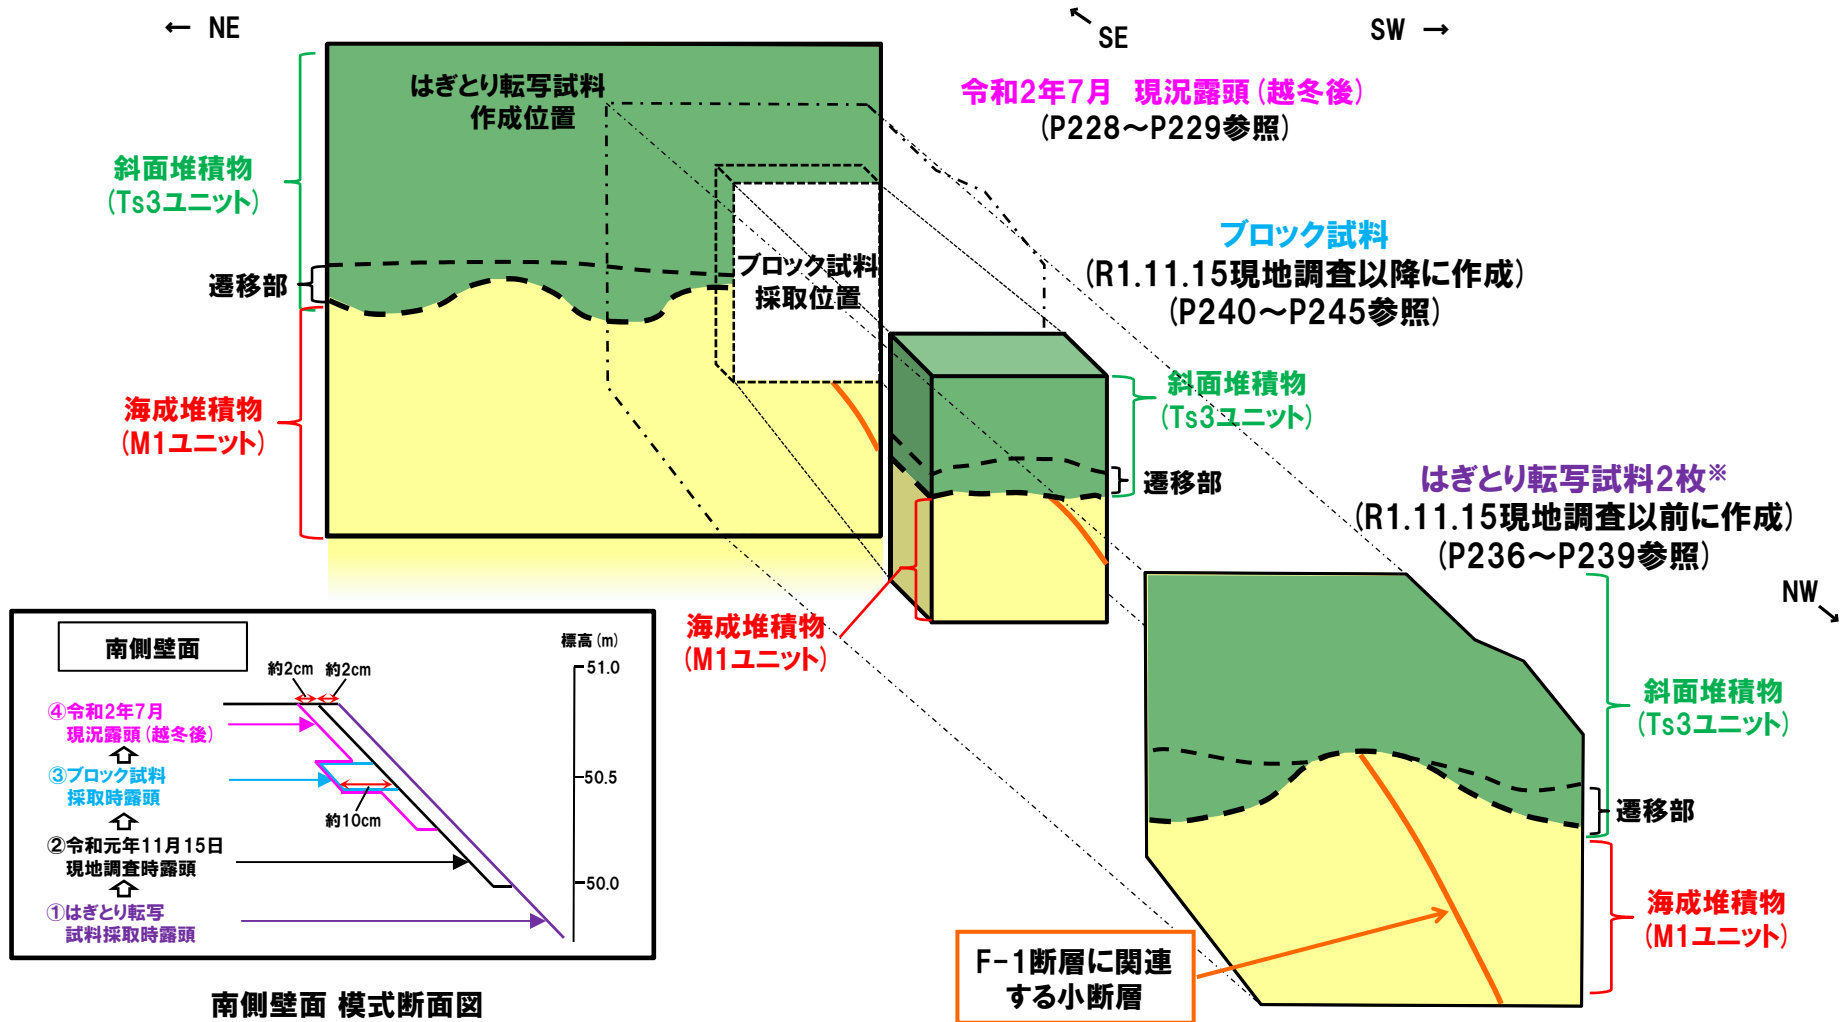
← NE

↖ SE

SW →

はぎとり転写試料作成位置

令和2年7月　現況露頭（越冬後）
（P228～P229参照）

斜面堆積物
（Ts3ユニット）

ブロック試料
（R1.11.15現地調査以降に作成）
（P240～P245参照）

ブロック試料採取位置

遷移部

海成堆積物
（M1ユニット）

斜面堆積物
（Ts3ユニット）

遷移部

はぎとり転写試料2枚※
（R1.11.15現地調査以前に作成）
（P236～P239参照）

NW ↘

海成堆積物
（M1ユニット）

斜面堆積物
（Ts3ユニット）

遷移部

海成堆積物
（M1ユニット）

F-1断層に関連する小断層

南側壁面

標高（m）

約2cm　約2cm

51.0

④令和2年7月
現況露頭（越冬後）

③ブロック試料
採取時露頭

50.5

約10cm

②令和元年11月15日
現地調査時露頭

50.0

①はぎとり転写
試料採取時露頭

南側壁面 模式断面図